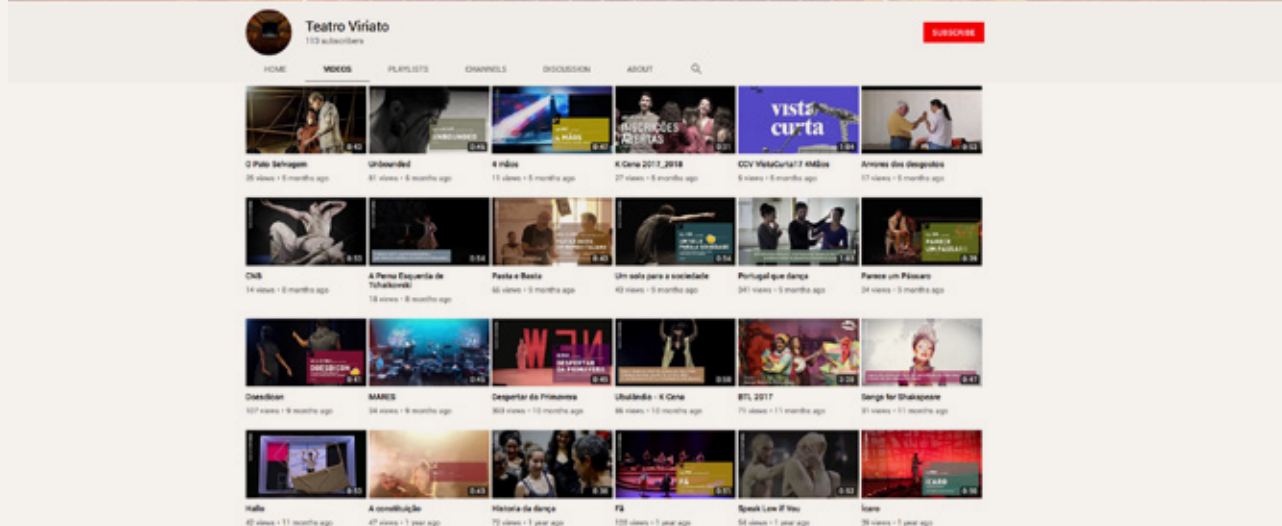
Teatro Viriato
113 subscribers

SUBSCRIBE

HOME VIDEOS PLAYLISTS CHANNELS DISCUSSION ABOUT

0:42
O Pato Selvagem
35 views • 5 months ago

UNBOUNDED
0:46
Unbounded
61 views • 6 months ago

4 MÃOS
0:40
4 mãos
11 views • 6 months ago

INSCRIÇÕES ABERTAS
0:31
K Cena 2017_2018
27 views • 6 months ago

vista curta
1:04
CCV VistaCurta17 4Mãos
6 views • 6 months ago

0:52
Amores dos desgostos
17 views • 6 months ago

0:53
CNB
14 views • 6 months ago

0:54
A Perna Esquerda de Tchaikovski
18 views • 8 months ago

0:40
Pasta e Basta
65 views • 5 months ago

0:54
Um solo para a sociedade
40 views • 5 months ago

1:43
Portugal que dança
341 views • 5 months ago

PARECE UM PÁSSARO
0:39
Parece um Pássaro
24 views • 5 months ago

OBSIDICON
0:41
Obsidicon
107 views • 9 months ago

0:45
MARES
34 views • 9 months ago

DESPERTAR DA PRIMAVERA
0:45
Despertar da Primavera
303 views • 10 months ago

0:58
Ubuilândia - K Cena
86 views • 10 months ago

3:33
BTL 2017
71 views • 11 months ago

0:47
Songs for Shakespeare
31 views • 11 months ago

0:53
Hallo
42 views • 11 months ago

0:43
A constituição
47 views • 1 year ago

0:38
Historia da dança
72 views • 1 year ago

FÁ
0:57
Fã
155 views • 1 year ago

0:52
Speak Low If You
54 views • 1 year ago

ÍCARO
0:56
Ícaro
39 views • 1 year ago